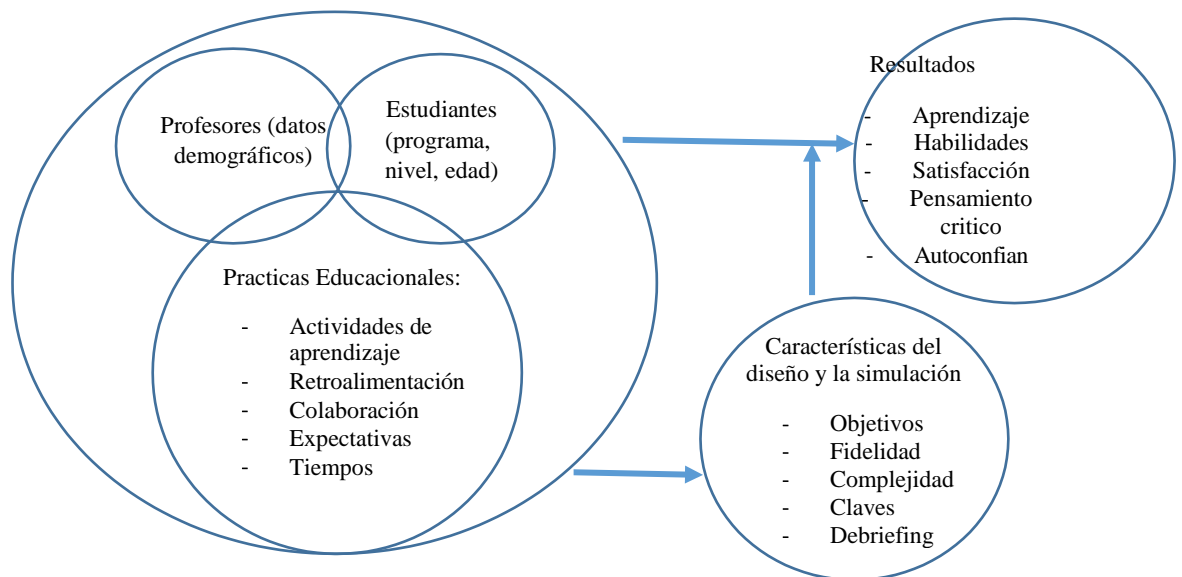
Profesores (datos demográficos)

Estudiantes (programa, nivel, edad)

Practicas Educacionales:

- Actividades de aprendizaje
- Retroalimentación
- Colaboración
- Expectativas
- Tiempos

Resultados

- Aprendizaje
- Habilidades
- Satisfacción
- Pensamiento critico
- Autoconfian

Características del diseño y la simulación

- Objetivos
- Fidelidad
- Complejidad
- Claves
- Debriefing